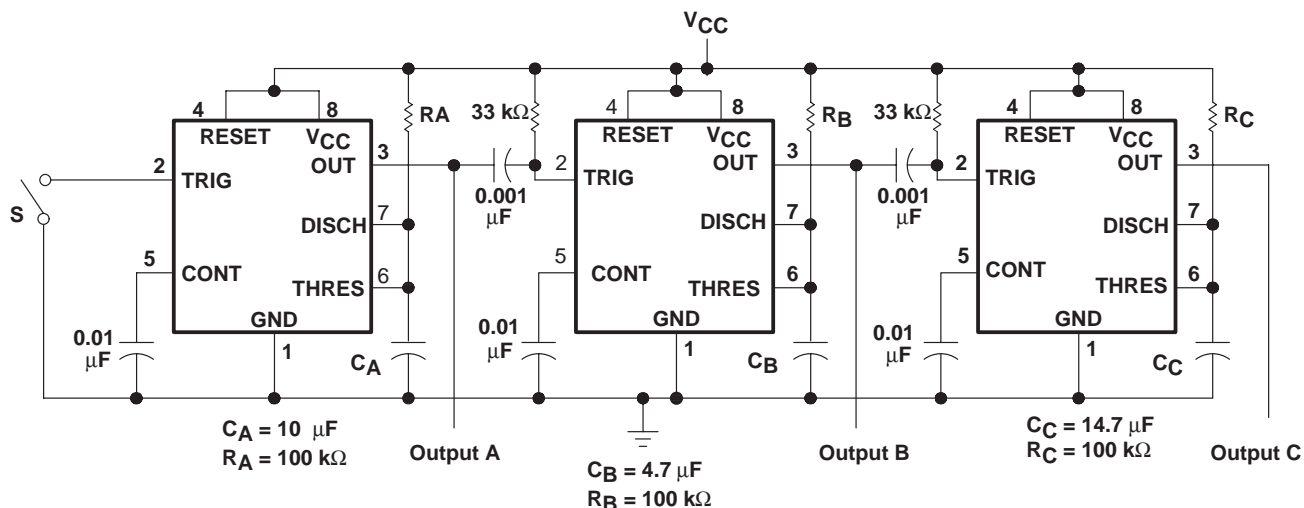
$V_{CC}$

4 8
RESET $V_{CC}$
OUT 3
2 TRIG
S
DISCH 7
5 CONT
THRES 6
GND
1
0.01 μF
RA
$C_A$
$C_A = 10\ \mu F$
$R_A = 100\ k\Omega$
Output A

33 kΩ
0.001 μF
4 8
RESET $V_{CC}$
OUT 3
2 TRIG
DISCH 7
5 CONT
THRES 6
GND
1
0.01 μF
$R_B$
$C_B$
$C_B = 4.7\ \mu F$
$R_B = 100\ k\Omega$
Output B

33 kΩ
0.001 μF
4 8
RESET $V_{CC}$
OUT 3
2 TRIG
DISCH 7
5 CONT
THRES 6
GND
1
0.01 μF
$R_C$
$C_C$
$C_C = 14.7\ \mu F$
$R_C = 100\ k\Omega$
Output C